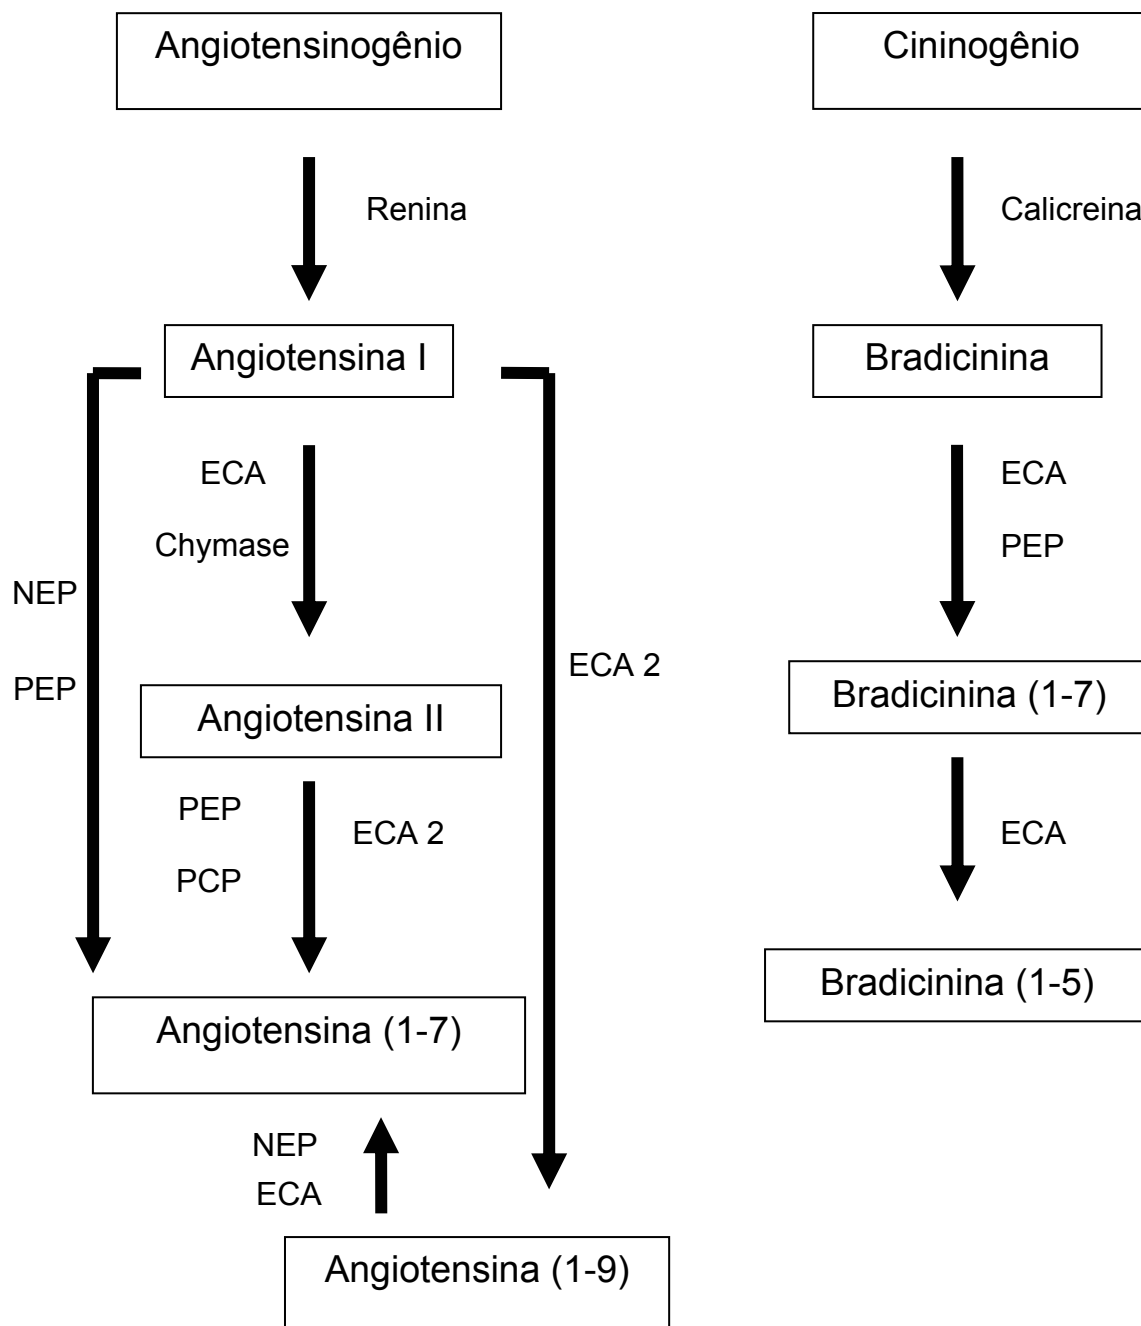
Angiotensinogênio

Renina

Angiotensina I

ECA

Chymase

NEP

PEP

ECA 2

Angiotensina II

PEP

PCP

ECA 2

Angiotensina (1-7)

NEP

ECA

Angiotensina (1-9)

Cininogênio

Calicreina

Bradicinina

ECA

PEP

Bradicinina (1-7)

ECA

Bradicinina (1-5)